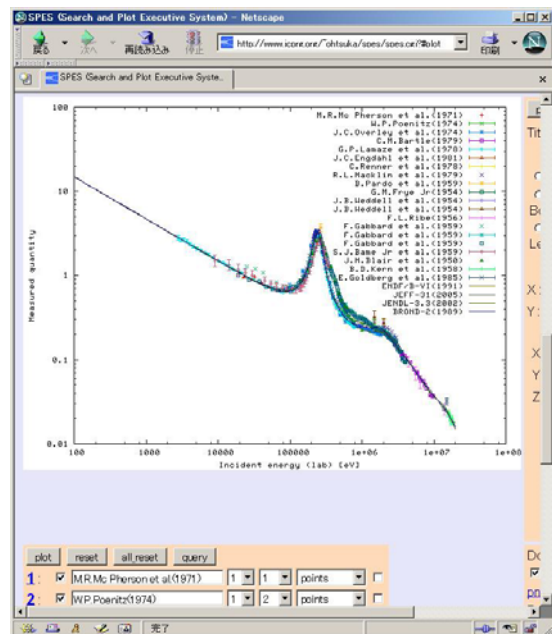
SPES (Search and Plot Executive System) - Netscape

戻る 次へ 再読み込み 停止 http://www.jcprg.org/~ohtsuka/spes/spes.cgi?plot 印刷

SPES (Search and Plot Executive Syste...

M.R.Mc Pherson et al.(1971)
W.P.Poenitz(1974)
J.C.Overley et al.(1974)
C.M.Bartle(1979)
G.P.Lamaze et al.(1978)
J.C.Engdahl et al.(1981)
C.Renner et al.(1978)
R.L.Macklin et al.(1979)
D.Pardo et al.(1959)
G.M.Frye Jr(1954)
J.B.Weddell et al.(1954)
J.B.Weddell et al.(1954)
F.L.Ribe(1956)
F.Gabbard et al.(1959)
F.Gabbard et al.(1959)
F.Gabbard et al.(1959)
S.J.Bame Jr et al.(1959)
J.M.Blair et al.(1950)
B.D.Kern et al.(1958)
E.Goldberg et al.(1985)
ENDF/B-VI(1991)
JEFF-3(2005)
JENDL-3.3(2002)
BROND-2(1989)

Measured quantity

100
10
1
0.1
0.01

100 1000 10000 100000 1e+06 1e+07 1e+08

Incident energy (lab) [eV]

Tit
Bo
Le
X:
Y:
X
Y
Z

plot reset all_reset query

1: M.R.Mc Pherson et al.(1971) 1 1 points

2: W.P.Poenitz(1974) 1 2 points

Do

完了